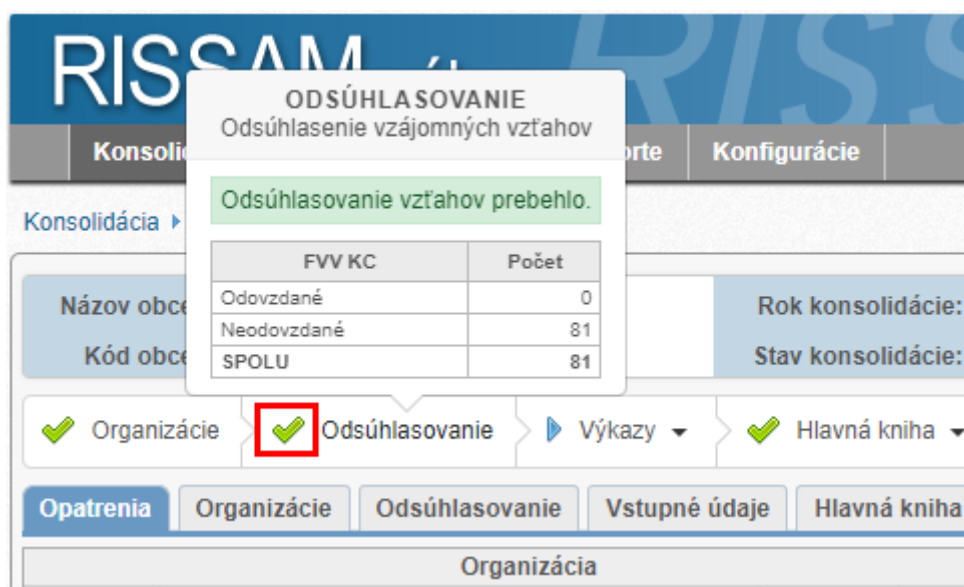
RISSAM

ODSÚHLASOVANIE
Odsúhlasenie vzájomných vzťahov

Konsoli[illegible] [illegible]orte Konfigurácie

Odsúhlasovanie vzťahov prebehlo.

| FVV KC | Počet |
|---|---|
| Odovzdané | 0 |
| Neodovzdané | 81 |
| SPOLU | 81 |

Konsolidácia ▸

Názov obce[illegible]
Kód obce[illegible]

Rok konsolidácie:
Stav konsolidácie:

Organizácie
Odsúhlasovanie
Výkazy
Hlavná kniha

Opatrenia | Organizácie | Odsúhlasovanie | Vstupné údaje | Hlavná kniha

Organizácia